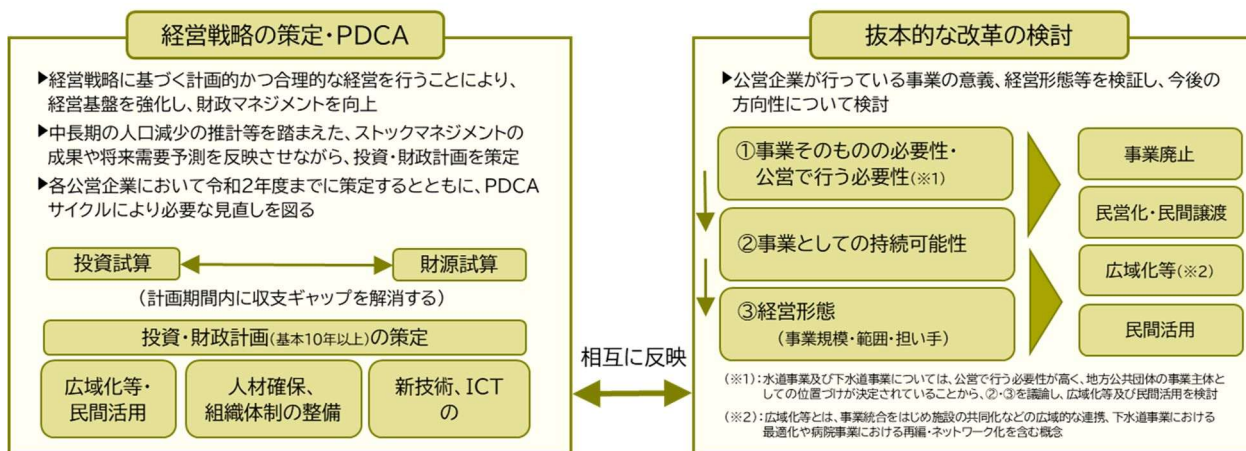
経営戦略の策定・PDCA

▶経営戦略に基づく計画的かつ合理的な経営を行うことにより、経営基盤を強化し、財政マネジメントを向上

▶中長期の人口減少の推計等を踏まえた、ストックマネジメントの成果や将来需要予測を反映させながら、投資・財政計画を策定

▶各公営企業において令和2年度までに策定するとともに、PDCAサイクルにより必要な見直しを図る

投資試算

財源試算

（計画期間内に収支ギャップを解消する）

投資・財政計画（基本10年以上）の策定

広域化等・民間活用

人材確保、組織体制の整備

新技術、ICTの

相互に反映

抜本的な改革の検討

▶公営企業が行っている事業の意義、経営形態等を検証し、今後の方向性について検討

①事業そのものの必要性・公営で行う必要性（※1）

②事業としての持続可能性

③経営形態
（事業規模・範囲・担い手）

事業廃止

民営化・民間譲渡

広域化等（※2）

民間活用

（※1）：水道事業及び下水道事業については、公営で行う必要性が高く、地方公共団体の事業主体としての位置づけが決定されていることから、②・③を議論し、広域化等及び民間活用を検討

（※2）：広域化等とは、事業統合をはじめ施設の共同化などの広域的な連携、下水道事業における最適化や病院事業における再編・ネットワーク化を含む概念